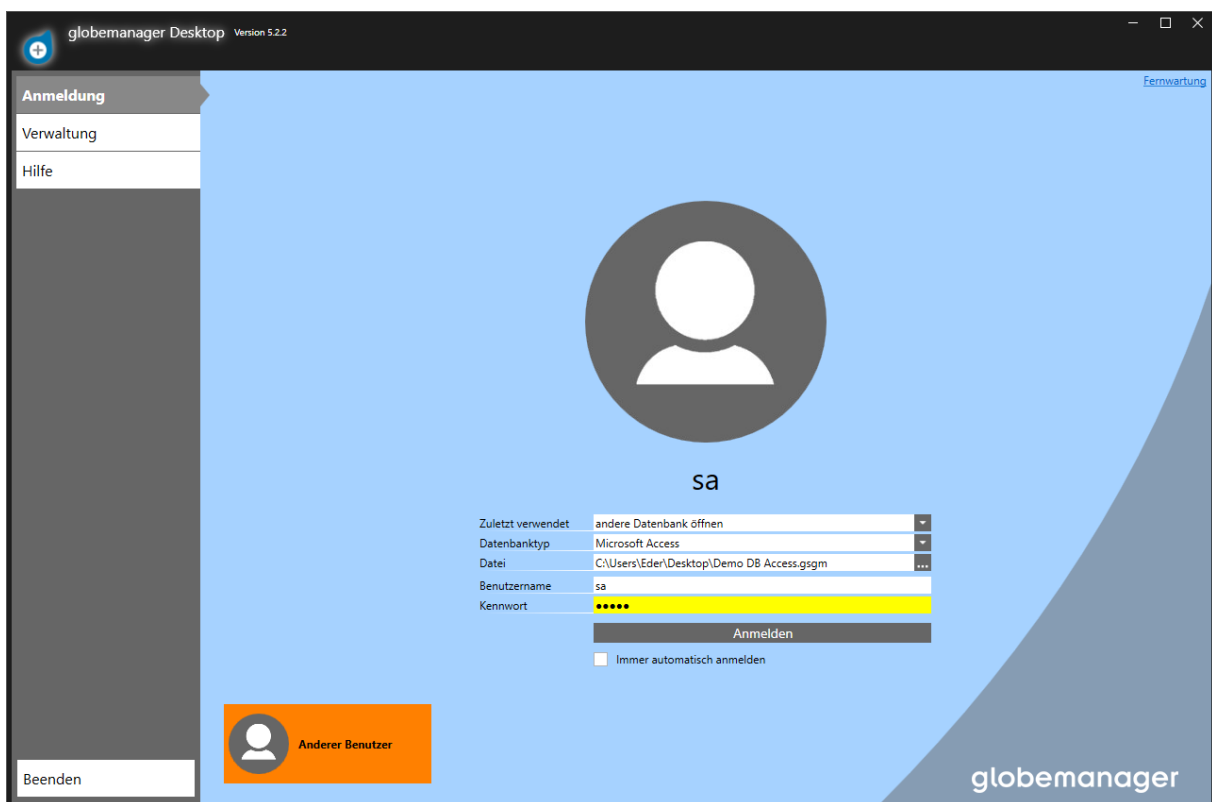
globemanager Desktop Version 5.2.2

Anmeldung
Verwaltung
Hilfe

Fernwartung

sa

Zuletzt verwendet andere Datenbank öffnen
Datenbanktyp Microsoft Access
Datei C:\Users\Eder\Desktop\Demo DB Access.gsgm ...
Benutzername sa
Kennwort •••••

Anmelden

Immer automatisch anmelden

Anderer Benutzer

Beenden

globemanager